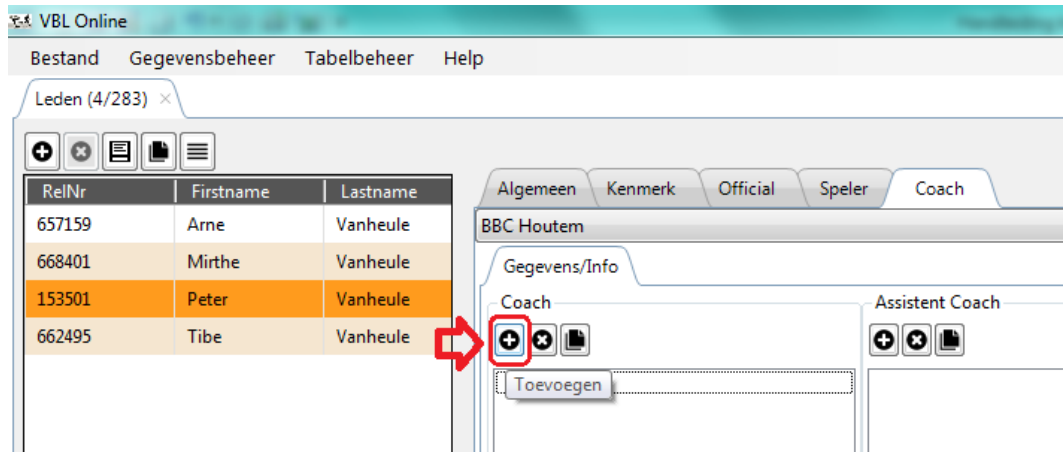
VBL Online

Bestand Gegevensbeheer Tabelbeheer Help

Leden (4/283) ×

| RelNr | Firstname | Lastname |
|---|---|---|
| 657159 | Arne | Vanheule |
| 668401 | Mirthe | Vanheule |
| 153501 | Peter | Vanheule |
| 662495 | Tibe | Vanheule |

Algemeen Kenmerk Official Speler Coach

BBC Houtem

Gegevens/Info

Coach

Toevoegen

Assistent Coach